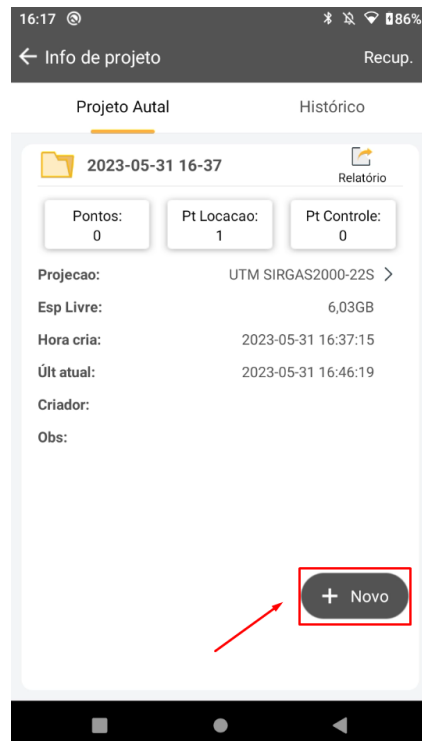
16:17 86%

← Info de projeto Recup.

Projeto Autal Histórico

2023-05-31 16-37 Relatório

Pontos: 0
Pt Locacao: 1
Pt Controle: 0

Projecao: UTM SIRGAS2000-22S >
Esp Livre: 6,03GB
Hora cria: 2023-05-31 16:37:15
Últ atual: 2023-05-31 16:46:19
Criador:
Obs:

+ Novo